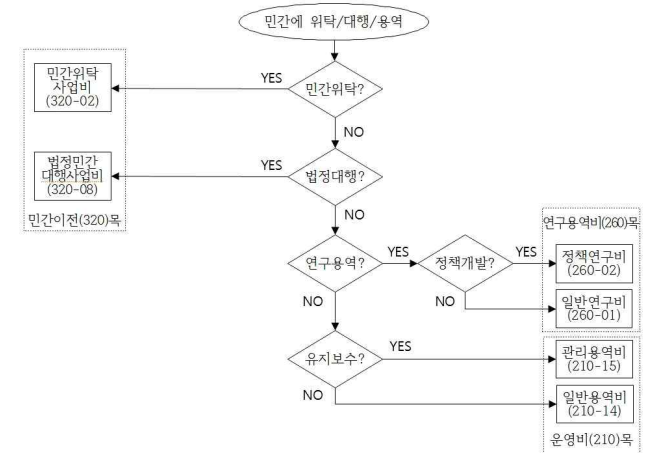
민간에 위탁/대행/용역

민간위탁?

YES

민간위탁 사업비 (320-02)

NO

법정대행?

YES

법정민간 대행사업비 (320-08)

민간이전(320)목

NO

연구용역?

YES

정책개발?

YES

연구용역비(260)목

정책연구비 (260-02)

NO

일반연구비 (260-01)

NO

유지보수?

YES

관리용역비 (210-15)

NO

일반용역비 (210-14)

운영비(210)목